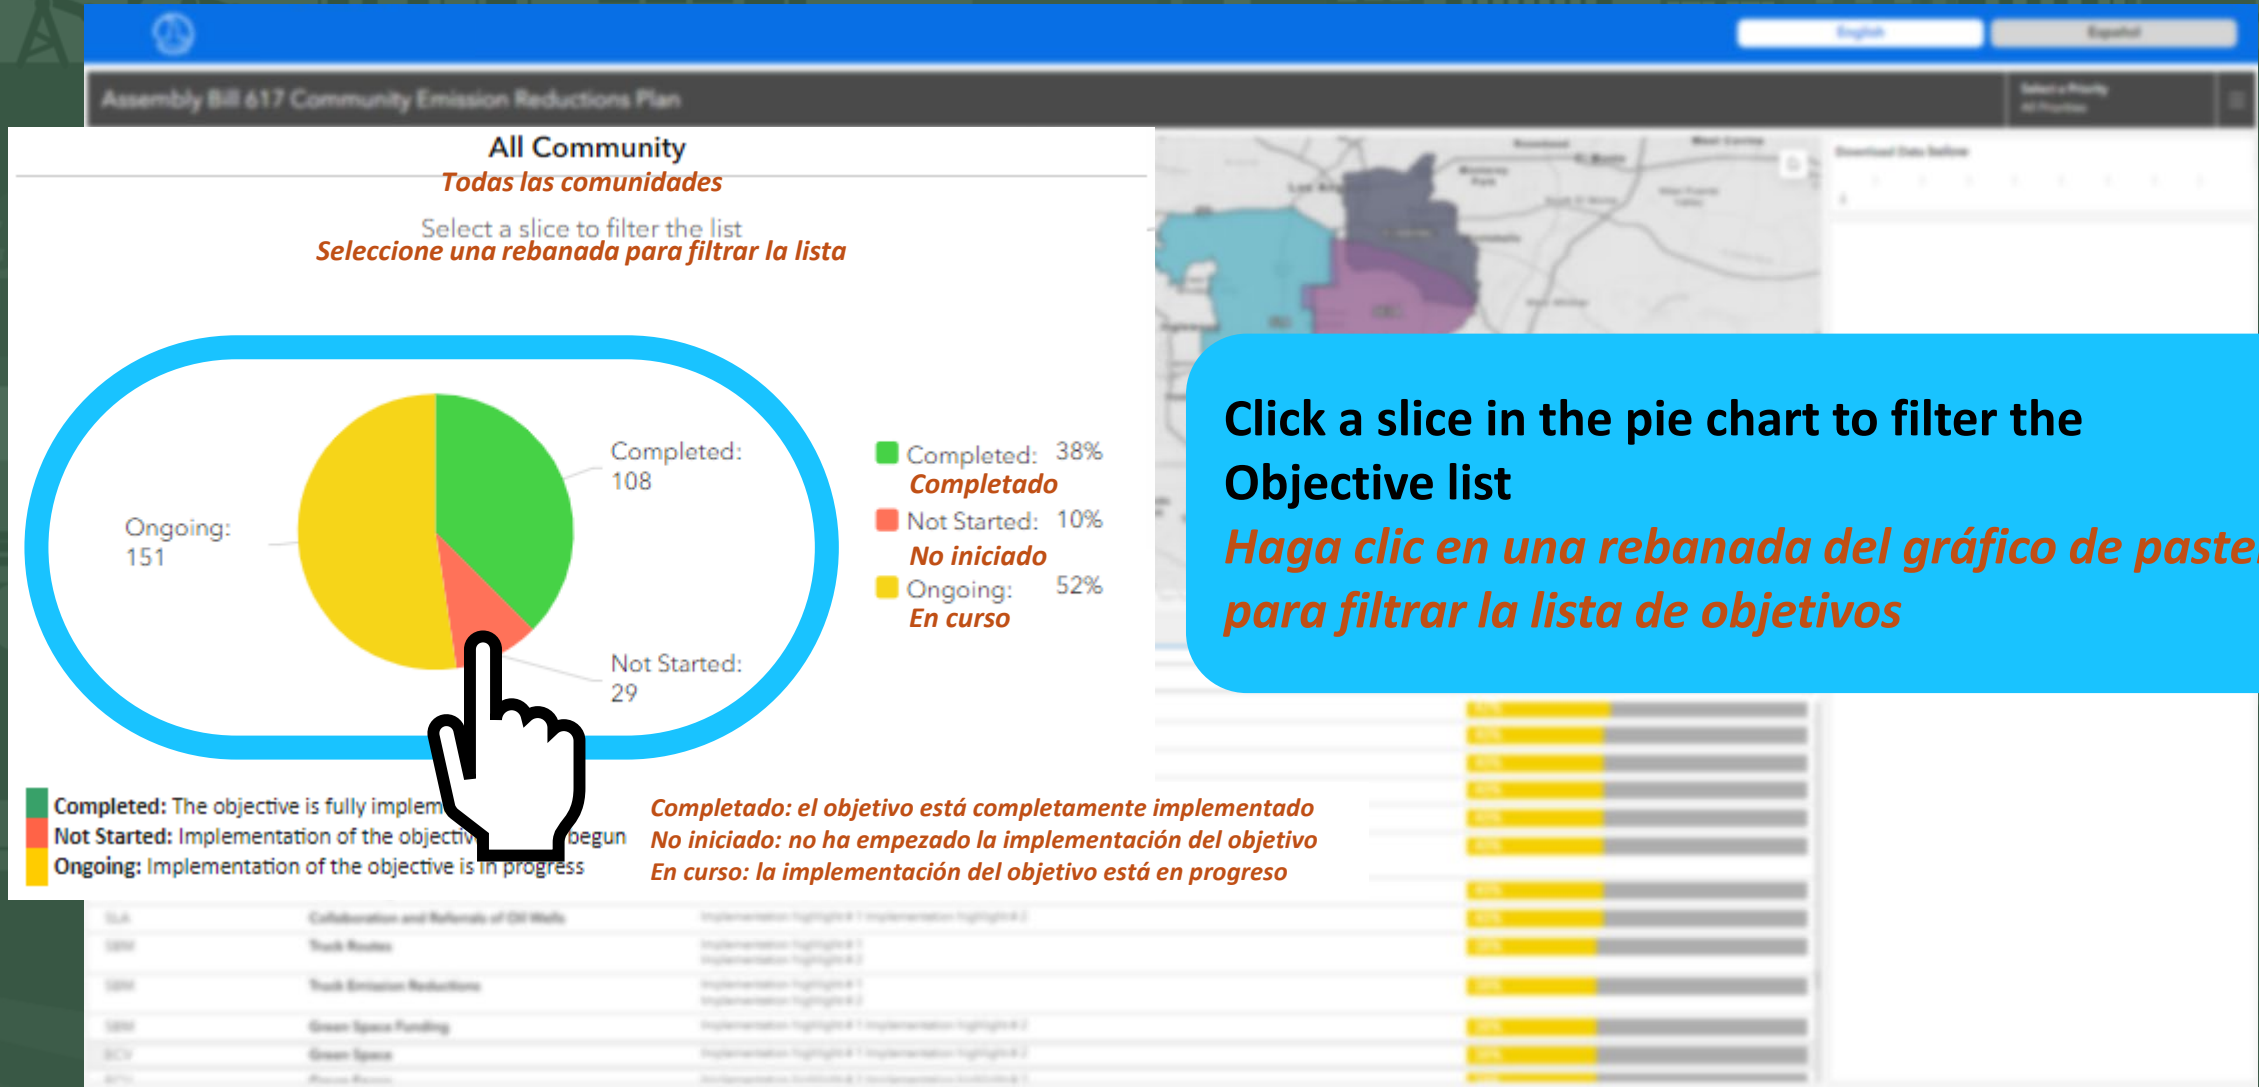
Assembly Bill 617 Community Emission Reductions Plan

All Community
Todas las comunidades

Select a slice to filter the list
Seleccione una rebanada para filtrar la lista

Ongoing: 151

Completed: 108

Not Started: 29

Completed: 38%
Completado
Not Started: 10%
No iniciado
Ongoing: 52%
En curso

Click a slice in the pie chart to filter the Objective list
Haga clic en una rebanada del gráfico de paste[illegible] para filtrar la lista de objetivos

Completed: The objective is fully implem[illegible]
Not Started: Implementation of the objectiv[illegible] begun
Ongoing: Implementation of the objective is in progress

Completado: el objetivo está completamente implementado
No iniciado: no ha empezado la implementación del objetivo
En curso: la implementación del objetivo está en progreso